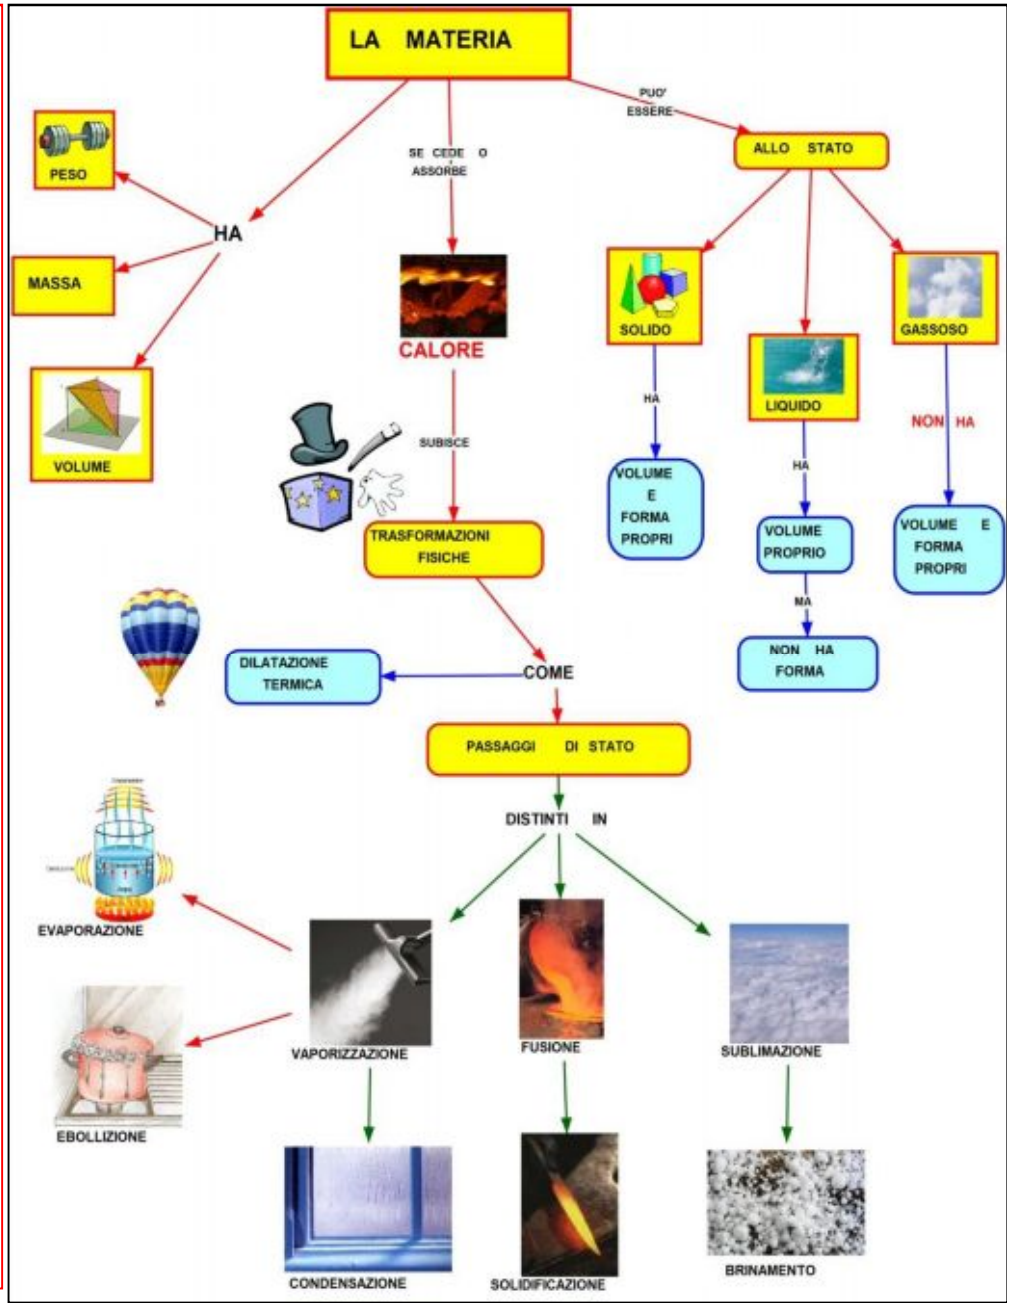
LA MATERIA

HA

PESO

MASSA

VOLUME

SE CEDE O ASSORBE

CALORE

SUBISCE

TRASFORMAZIONI FISICHE

PUO' ESSERE

ALLO STATO

SOLIDO

HA

VOLUME E FORMA PROPRI

LIQUIDO

HA

VOLUME PROPRIO

MA

NON HA FORMA

GASSOSO

NON HA

VOLUME E FORMA PROPRI

DILATAZIONE TERMICA

COME

PASSAGGI DI STATO

DISTINTI IN

EVAPORAZIONE

VAPORIZZAZIONE

FUSIONE

SUBLIMAZIONE

EBOLLIZIONE

CONDENSAZIONE

SOLIDIFICAZIONE

BRINAMENTO